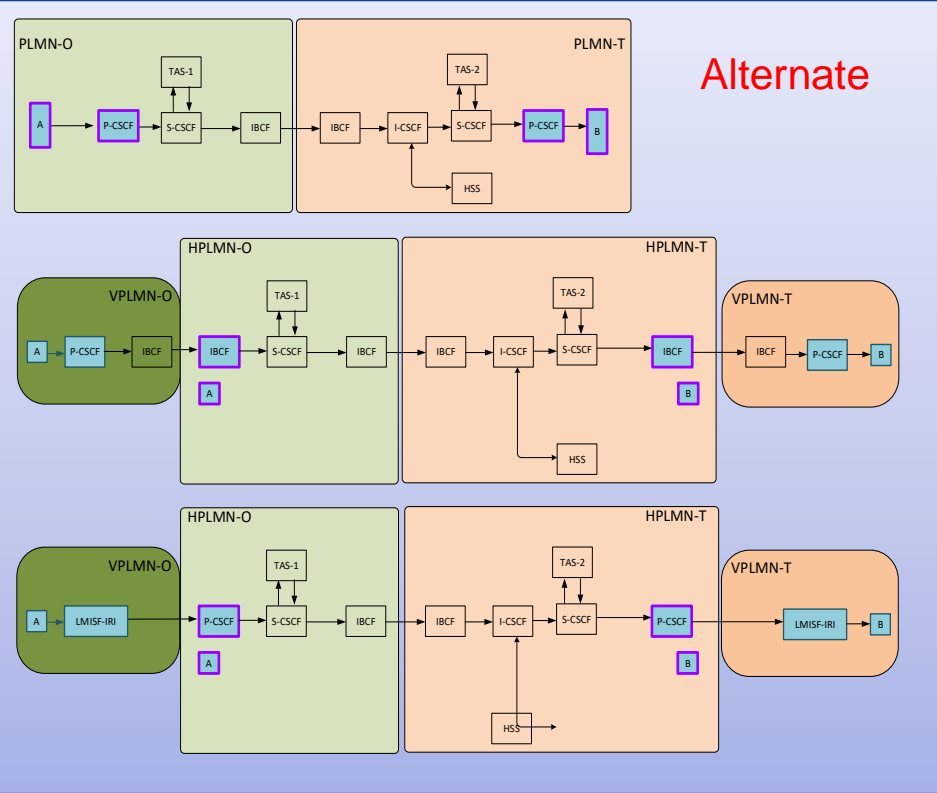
Alternate

PLMN-O
TAS-1
A
P-CSCF
S-CSCF
IBCF

PLMN-T
TAS-2
IBCF
I-CSCF
S-CSCF
P-CSCF
B
HSS

VPLMN-O
A
P-CSCF
IBCF

HPLMN-O
TAS-1
IBCF
S-CSCF
IBCF
A

HPLMN-T
TAS-2
IBCF
I-CSCF
S-CSCF
IBCF
B
HSS

VPLMN-T
IBCF
P-CSCF
B

VPLMN-O
A
LMISF-IRI

HPLMN-O
TAS-1
P-CSCF
S-CSCF
IBCF
A

HPLMN-T
TAS-2
IBCF
I-CSCF
S-CSCF
P-CSCF
B
HSS

VPLMN-T
LMISF-IRI
B